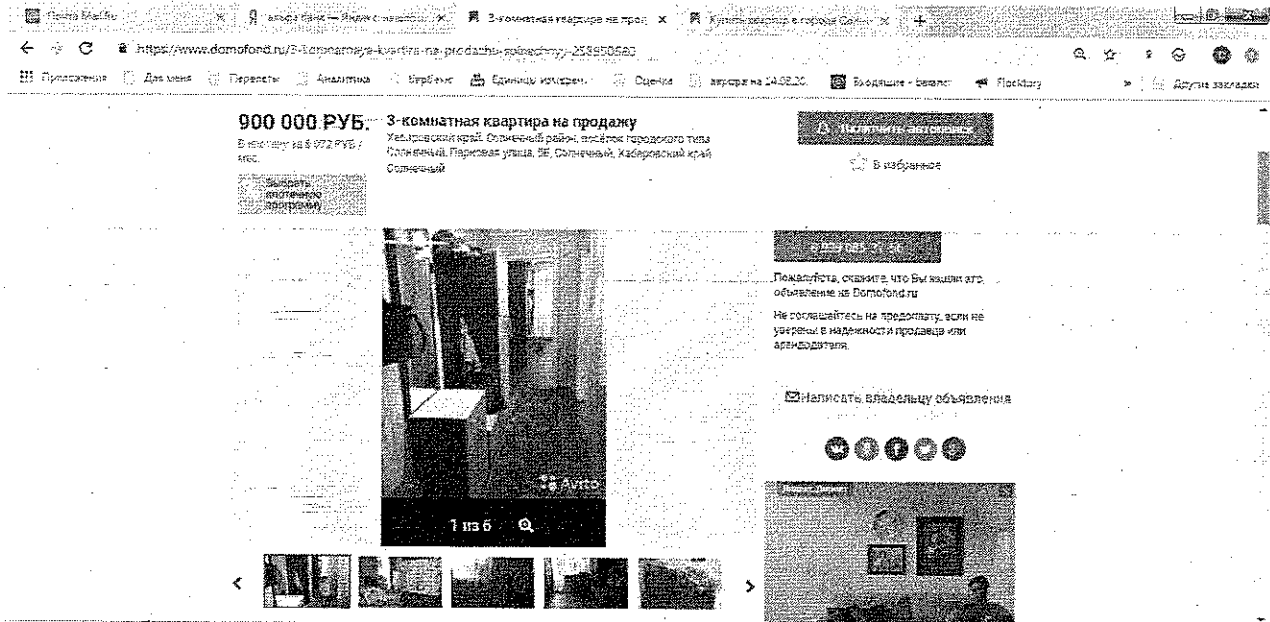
Почта Mail.Ru ×
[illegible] — Яндекс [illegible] ×
3-комнатная квартира на прод ×
Купить квартиру в городе Солн ×
+

https://www.domofond.ru/3-komnatnaya-kvartira-na-prodazhu-solnechnyy-258850580

Приложения | Для меня | Переводы | Аналитика | Сбербанк | Единицы измерен. | Оценка | аврора на 14.08.20 | Входящие - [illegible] | Flocktory | » | Другие закладки

900 000 РУБ.
В месяц: за 5 972 РУБ / мес.
Выбрать ипотечную программу

3-комнатная квартира на продажу
Хабаровский край, Солнечный район, посёлок городского типа Солнечный, Парковая улица, 5Б, Солнечный, Хабаровский край Солнечный

Получить автопоиск
В избранное

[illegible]

Пожалуйста, скажите, что Вы нашли это объявление на Domofond.ru

Не соглашайтесь на предоплату, если не уверены в надежности продавца или арендодателя.

Написать владельцу объявления

Avito
1 из 6